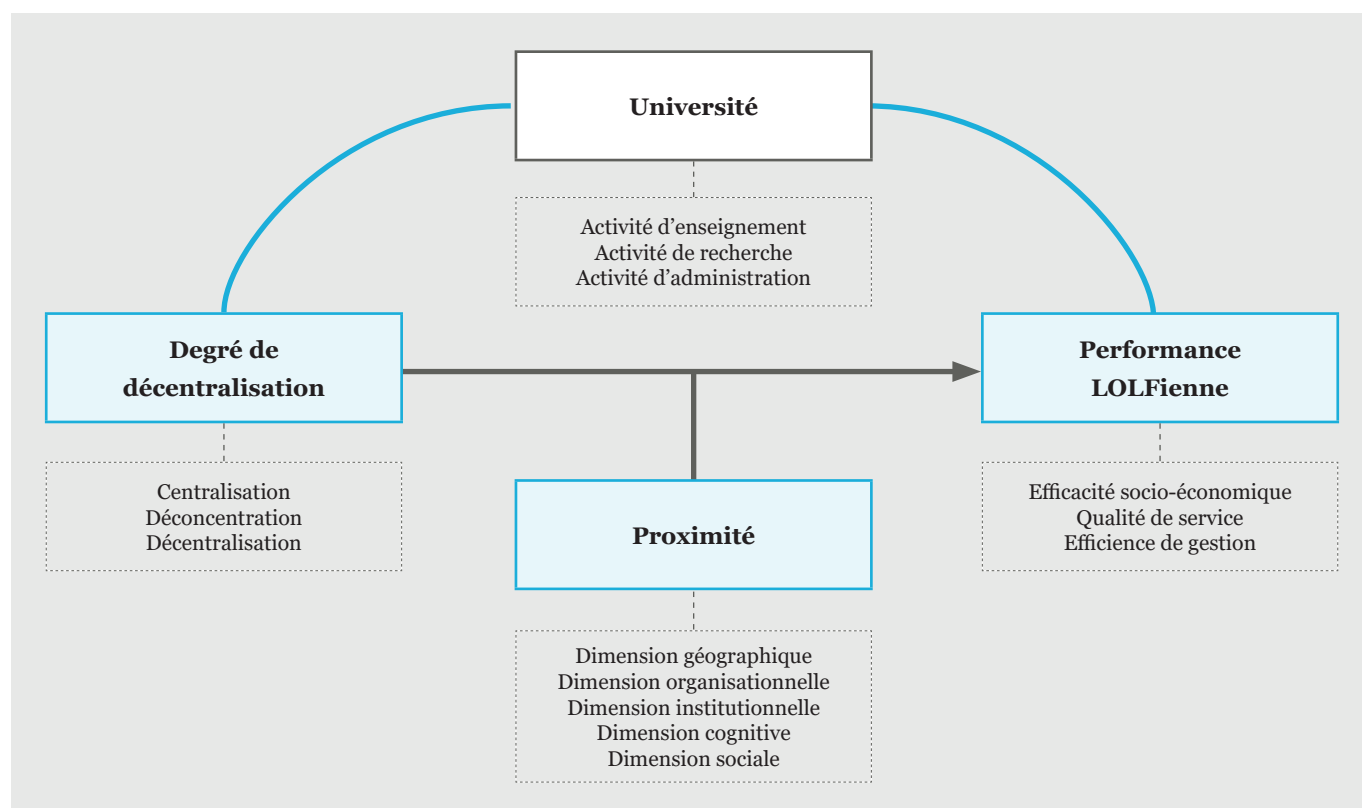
Université

Activité d’enseignement
Activité de recherche
Activité d’administration

Degré de décentralisation

Centralisation
Déconcentration
Décentralisation

Performance LOLFienne

Efficacité socio-économique
Qualité de service
Efficience de gestion

Proximité

Dimension géographique
Dimension organisationnelle
Dimension institutionnelle
Dimension cognitive
Dimension sociale